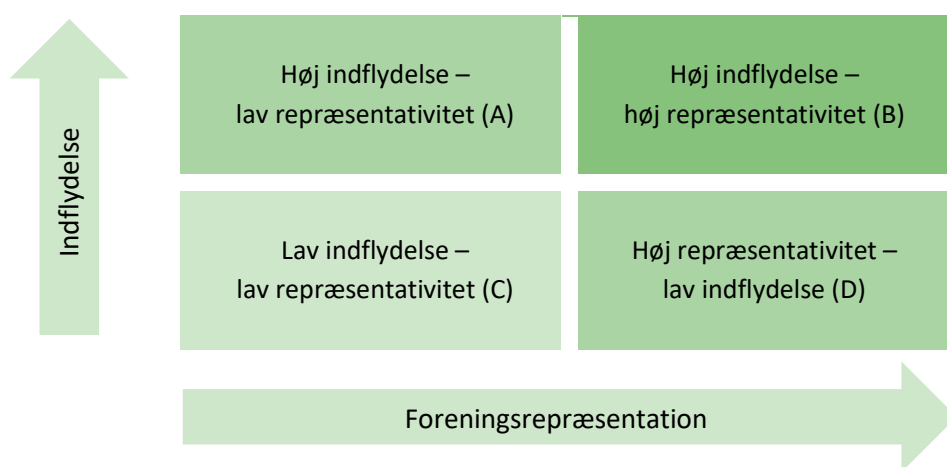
Indflydelse

Høj indflydelse – lav repræsentativitet (A)

Høj indflydelse – høj repræsentativitet (B)

Lav indflydelse – lav repræsentativitet (C)

Høj repræsentativitet – lav indflydelse (D)

Foreningsrepræsentation